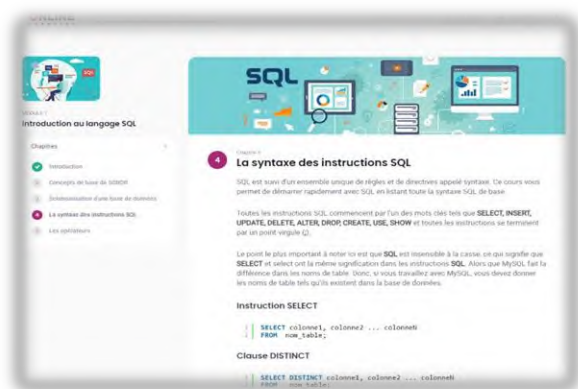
SQL

Introduction au langage SQL

Chapitres

Introduction

Concepts de base de SGBDR

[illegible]

La syntaxe des instructions SQL

Les opérateurs

4

Chapitre 4

La syntaxe des instructions SQL

SQL est suivi d'un ensemble unique de règles et de directives appelé syntaxe. Ce cours vous permet de démarrer rapidement avec SQL en listant toute la syntaxe SQL de base.

Toutes les instructions SQL commencent par l'un des mots clés tels que SELECT, INSERT, UPDATE, DELETE, ALTER, DROP, CREATE, USE, SHOW et toutes les instructions se terminent par un point virgule (;).

Le point le plus important à noter ici est que SQL est insensible à la casse, ce qui signifie que SELECT et select ont la même signification dans les instructions SQL. Alors que MySQL fait la différence dans les noms de table. Donc, si vous travaillez avec MySQL, vous devez donner les noms de table tels qu'ils existent dans la base de données.

Instruction SELECT

SELECT colonne1, colonne2 ... colonneN
FROM nom_table;

Clause DISTINCT

SELECT DISTINCT colonne1, colonne2 ... colonneN
FROM nom_table;